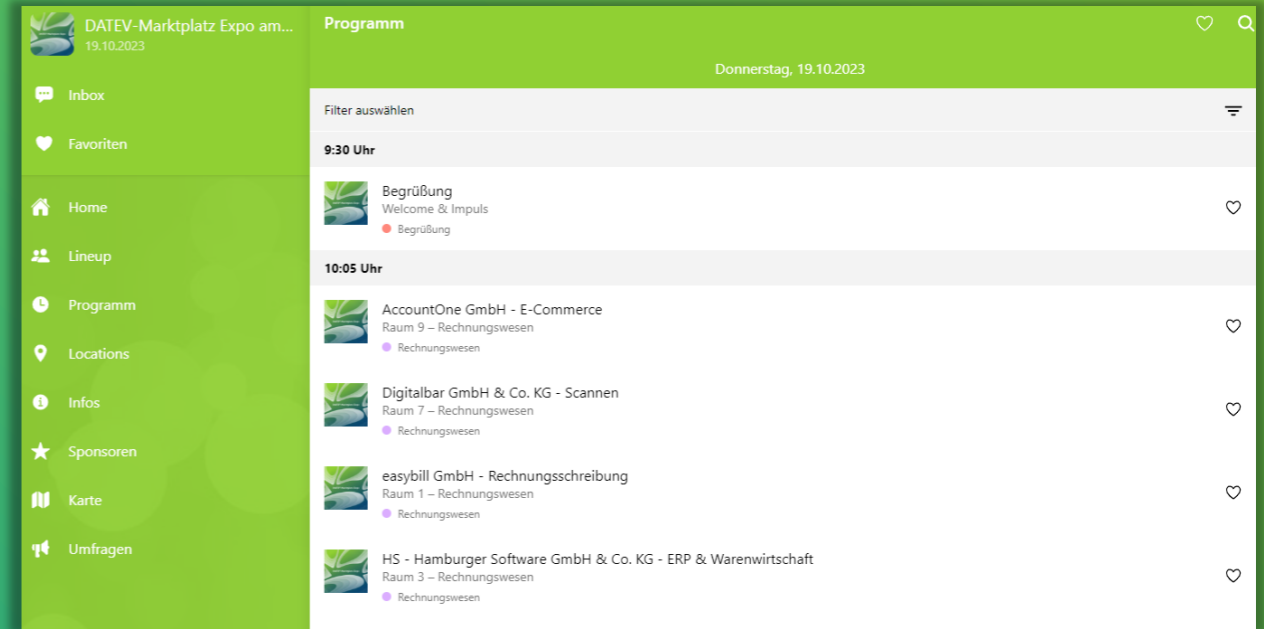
DATEV-Marktplatz Expo am...
19.10.2023

Inbox

Favoriten

Home

Lineup

Programm

Locations

Infos

Sponsoren

Karte

Umfragen

Programm

Donnerstag, 19.10.2023

Filter auswählen

9:30 Uhr

Begrüßung
Welcome & Impuls
Begrüßung

10:05 Uhr

AccountOne GmbH - E-Commerce
Raum 9 – Rechnungswesen
Rechnungswesen

Digitalbar GmbH & Co. KG - Scannen
Raum 7 – Rechnungswesen
Rechnungswesen

easybill GmbH - Rechnungsschreibung
Raum 1 – Rechnungswesen
Rechnungswesen

HS - Hamburger Software GmbH & Co. KG - ERP & Warenwirtschaft
Raum 3 – Rechnungswesen
Rechnungswesen